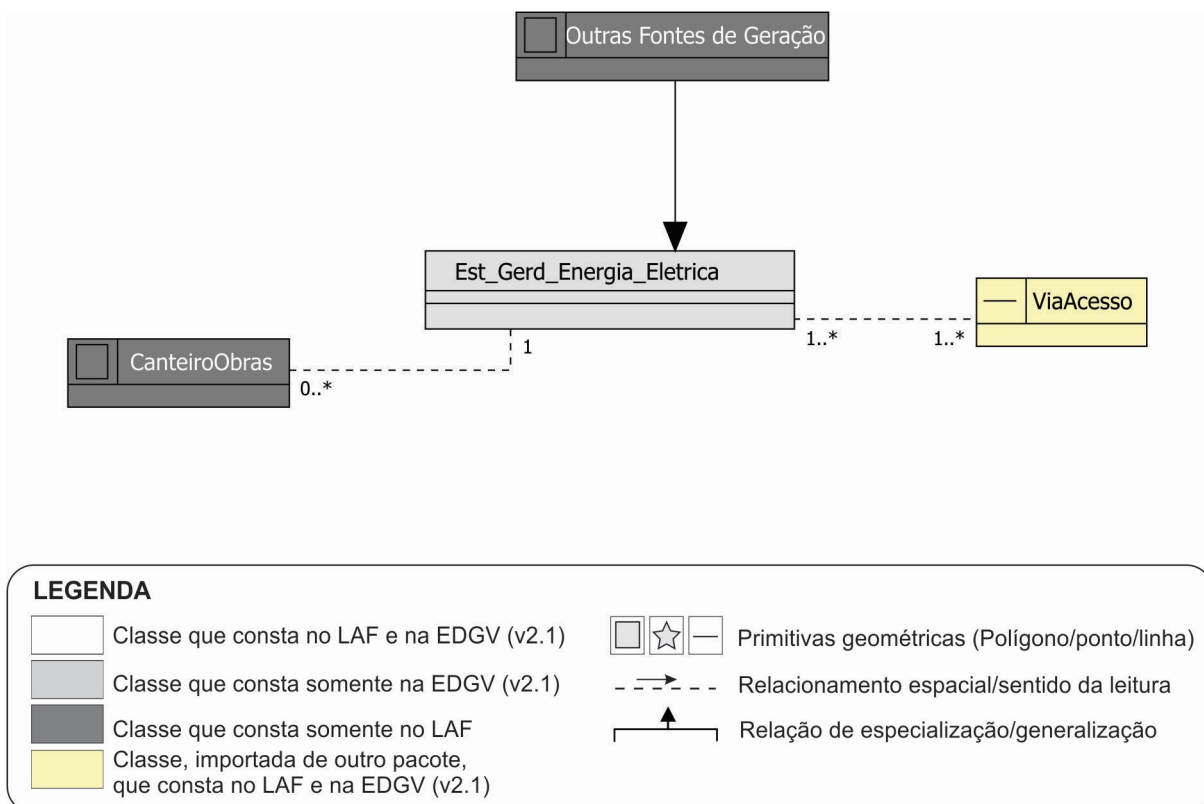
Outras Fontes de Geração

Est_Gerd_Energia_Eletrica

ViaAcesso

CanteiroObras

1

0..*

1..*

1..*

LEGENDA

Classe que consta no LAF e na EDGV (v2.1)

Classe que consta somente na EDGV (v2.1)

Classe que consta somente no LAF

Classe, importada de outro pacote, que consta no LAF e na EDGV (v2.1)

Primitivas geométricas (Polígono/ponto/linha)

Relacionamento espacial/sentido da leitura

Relação de especialização/generalização